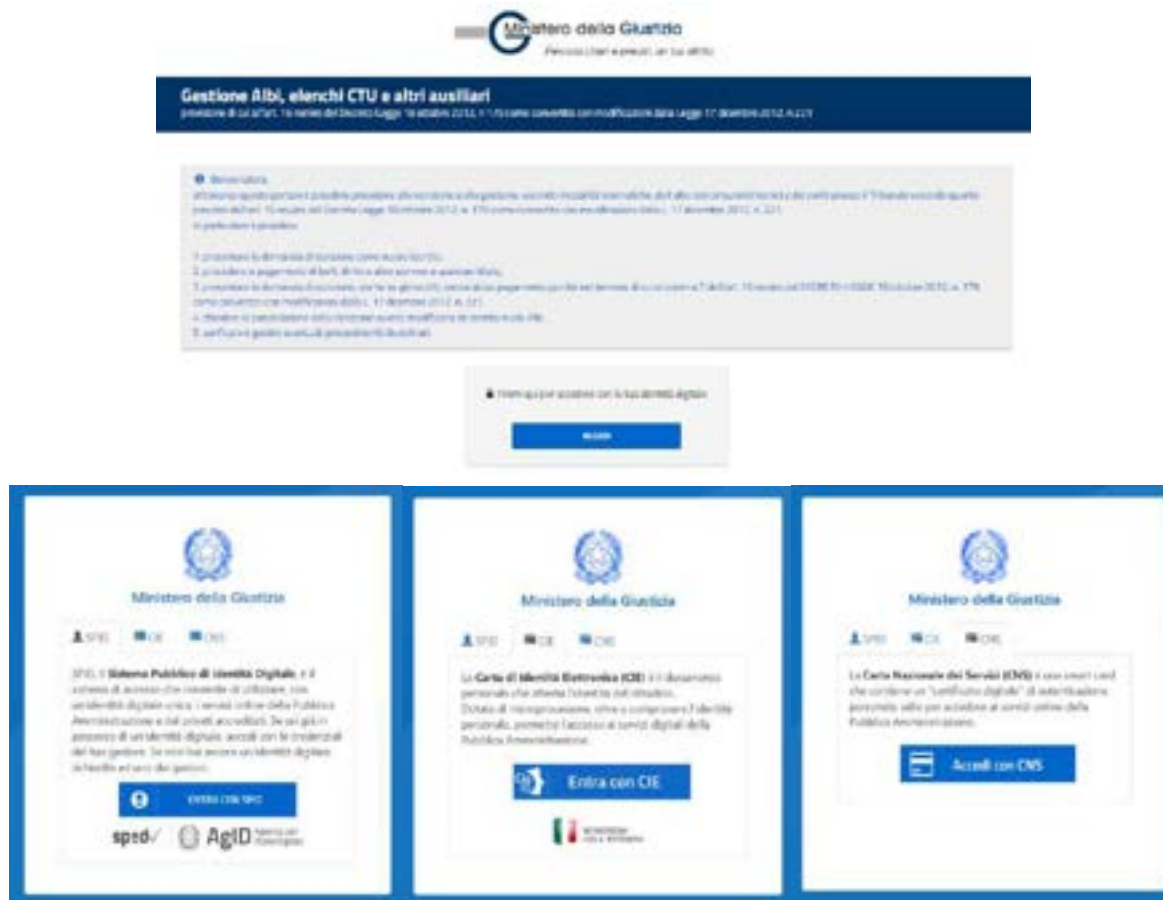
Ministero della Giustizia
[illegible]

Gestione Albi, elenchi CTU e altri ausiliari
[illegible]

Benvenuto
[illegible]

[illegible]

Entra qui per accedere con la tua identità digitale

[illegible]

Ministero della Giustizia

SPID CIE CNS

SPID, il Sistema Pubblico di Identità Digitale, è il sistema di accesso che consente di utilizzare, con un'identità digitale unica, i servizi online della Pubblica Amministrazione e dei privati accreditati. Se sei già in possesso di un'identità digitale, accedi con le credenziali del tuo gestore. Se non hai ancora un'identità digitale, richiedila ad uno dei gestori.

ENTRA CON SPID

spid AgID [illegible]

Ministero della Giustizia

SPID CIE CNS

La Carta di Identità Elettronica (CIE) è il documento personale che attesta l'identità del cittadino. Dotata di microprocessore, oltre a comprovare l'identità personale, permette l'accesso ai servizi digitali della Pubblica Amministrazione.

Entra con CIE

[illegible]

Ministero della Giustizia

SPID CIE CNS

La Carta Nazionale dei Servizi (CNS) è una smart card che contiene un "certificato digitale" di autenticazione personale utile per accedere ai servizi online della Pubblica Amministrazione.

Accedi con CNS